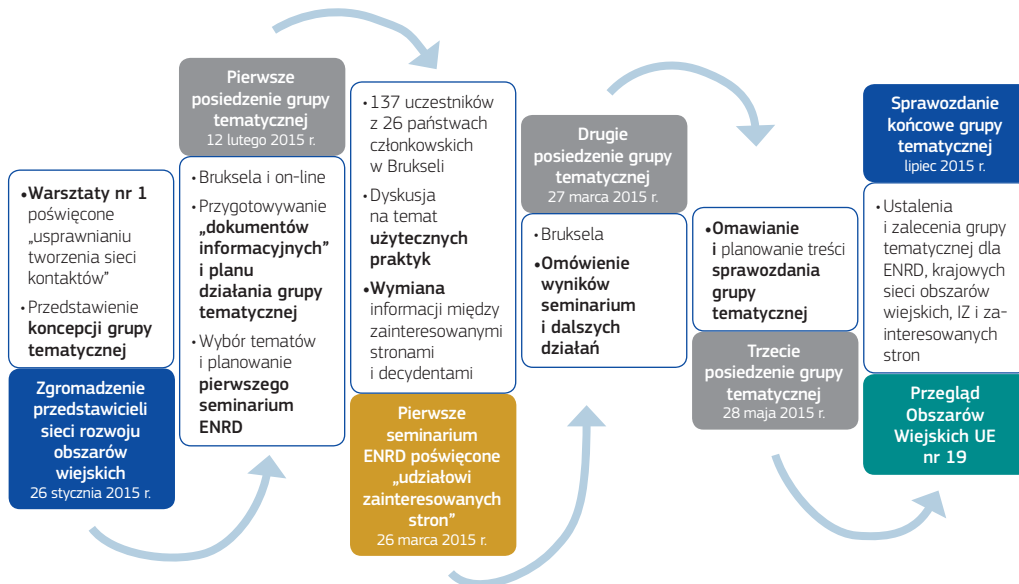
•Warsztaty nr 1 poświęcone „usprawnianiu tworzenia sieci kontaktów”

• Przedstawienie koncepcji grupy tematycznej

Zgromadzenie przedstawicieli sieci rozwoju obszarów wiejskich
26 stycznia 2015 r.

Pierwsze posiedzenie grupy tematycznej
12 lutego 2015 r.

• Bruksela i on-line

• Przygotowywanie „dokumentów informacyjnych” i planu działania grupy tematycznej

• Wybór tematów i planowanie pierwszego seminarium ENRD

• 137 uczestników z 26 państwach członkowskich w Brukseli

• Dyskusja na temat użytecznych praktyk

•Wymiana informacji między zainteresowanymi stronami i decydentami

Pierwsze seminarium ENRD poświęcone „udziałowi zainteresowanych stron”
26 marca 2015 r.

Drugie posiedzenie grupy tematycznej
27 marca 2015 r.

• Bruksela

•Omówienie wyników seminarium i dalszych działań

•Omawianie i planowanie treści sprawozdania grupy tematycznej

Trzecie posiedzenie grupy tematycznej
28 maja 2015 r.

Sprawozdanie końcowe grupy tematycznej
lipiec 2015 r.

• Ustalenia i zalecenia grupy tematycznej dla ENRD, krajowych sieci obszarów wiejskich, IZ i zainteresowanych stron

Przegląd Obszarów Wiejskich UE nr 19